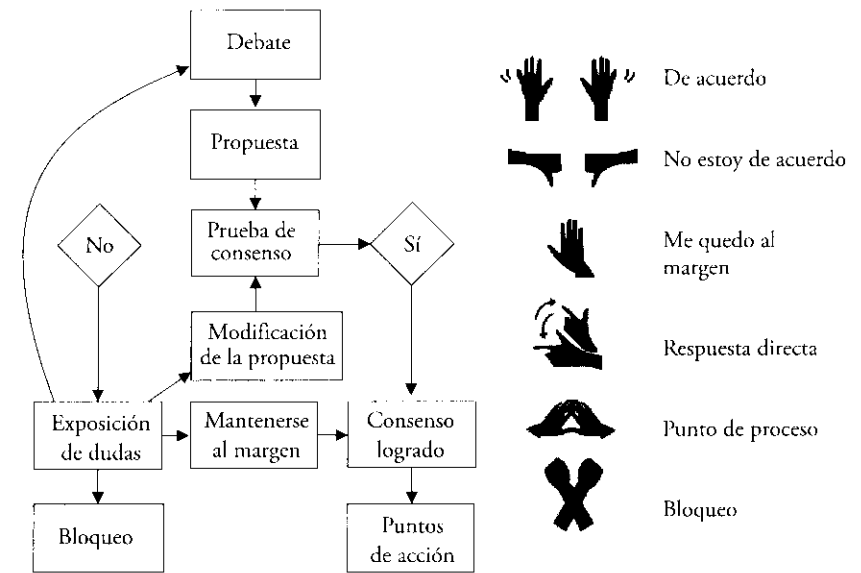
Debate

Propuesta

Prueba de consenso

No

Sí

Modificación de la propuesta

Exposición de dudas

Mantenerse al margen

Consenso logrado

Bloqueo

Puntos de acción

De acuerdo

No estoy de acuerdo

Me quedo al margen

Respuesta directa

Punto de proceso

Bloqueo